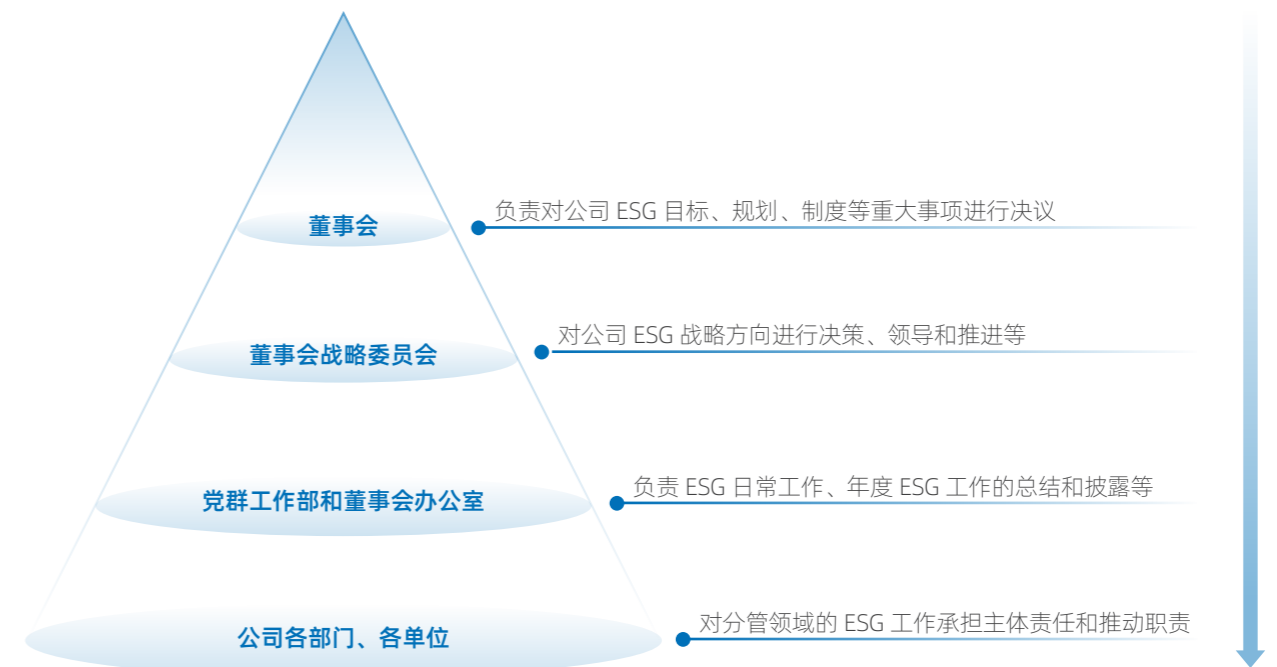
董事会

负责对公司 ESG 目标、规划、制度等重大事项进行决议

董事会战略委员会

对公司 ESG 战略方向进行决策、领导和推进等

党群工作部和董事会办公室

负责 ESG 日常工作、年度 ESG 工作的总结和披露等

公司各部门、各单位

对分管领域的 ESG 工作承担主体责任和推动职责